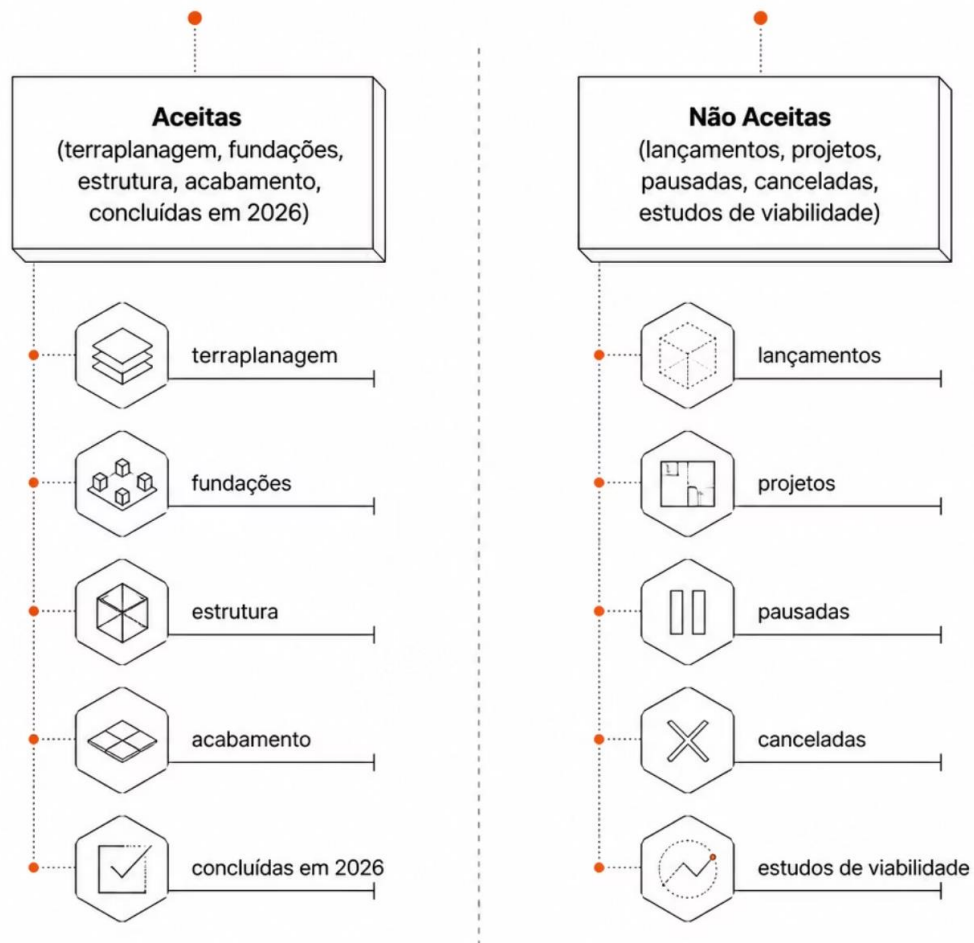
**Aceitas**
(terraplanagem, fundações, estrutura, acabamento, concluídas em 2026)

terraplanagem

fundações

estrutura

acabamento

concluídas em 2026

**Não Aceitas**
(lançamentos, projetos, pausadas, canceladas, estudos de viabilidade)

lançamentos

projetos

pausadas

canceladas

estudos de viabilidade